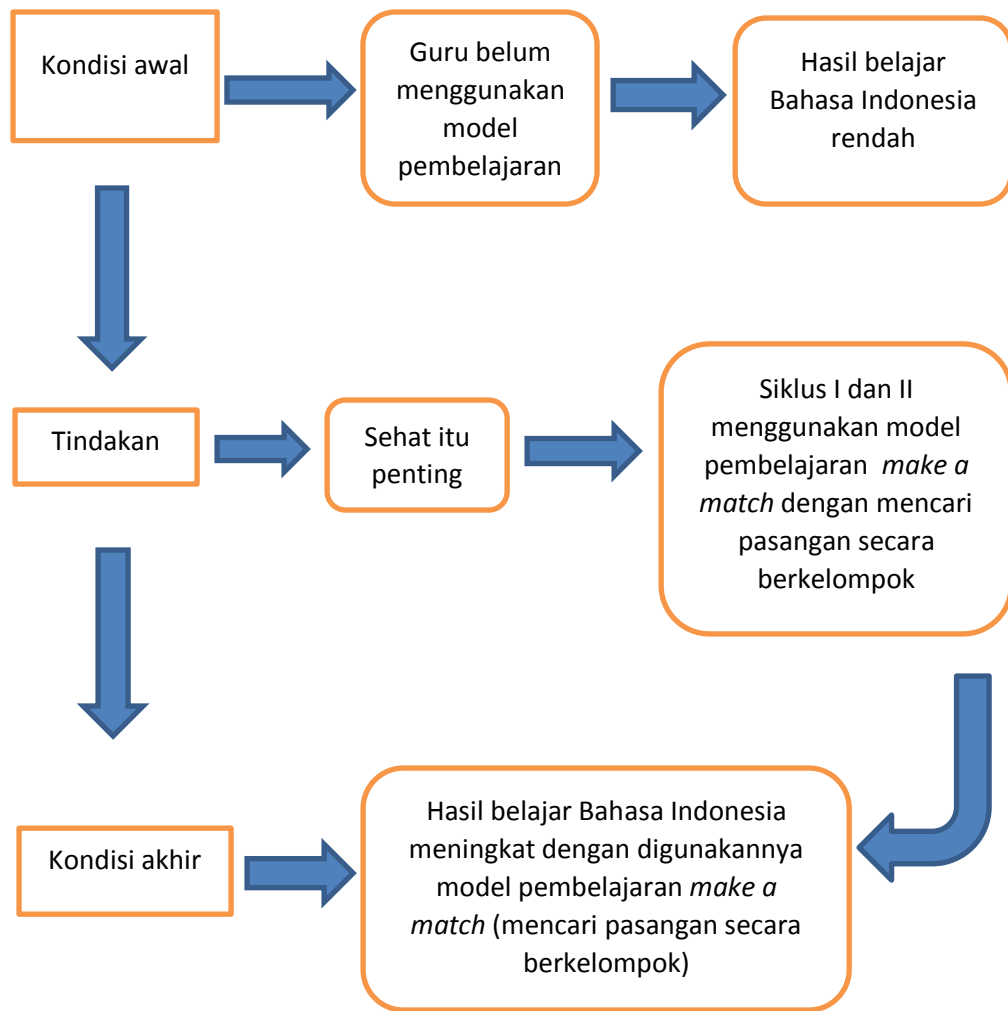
Kondisi awal

Guru belum menggunakan model pembelajaran

Hasil belajar Bahasa Indonesia rendah

Tindakan

Sehat itu penting

Siklus I dan II menggunakan model pembelajaran *make a match* dengan mencari pasangan secara berkelompok

Kondisi akhir

Hasil belajar Bahasa Indonesia meningkat dengan digunakannya model pembelajaran *make a match* (mencari pasangan secara berkelompok)